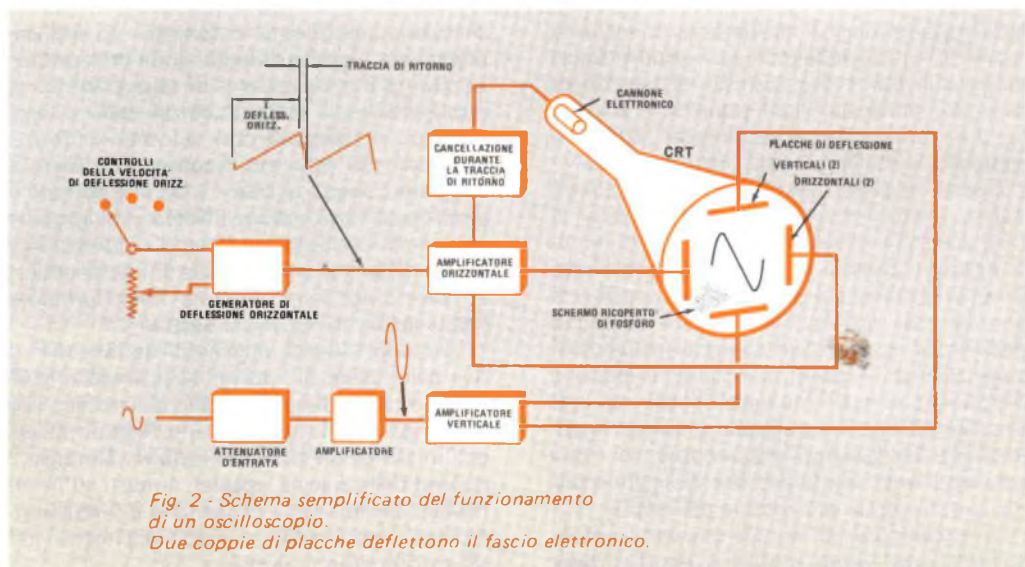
TRACCIA DI RITORNO

DEFLESS. ORIZZ.

CANNONE ELETTRONICO

CRT

PLACCHE DI DEFLESSIONE

VERTICALI (2)

ORIZZONTALI (2)

CONTROLLI DELLA VELOCITA' DI DEFLESSIONE ORIZZ.

CANCELLAZIONE DURANTE LA TRACCIA DI RITORNO

AMPLIFICATORE ORIZZONTALE

GENERATORE DI DEFLESSIONE ORIZZONTALE

SCHERMO RICOPERTO DI FOSFORO

AMPLIFICATORE VERTICALE

ATTENUATORE D'ENTRATA

AMPLIFICATORE

Fig. 2 - Schema semplificato del funzionamento di un oscilloscopio.
Due coppie di placche deflettono il fascio elettronico.